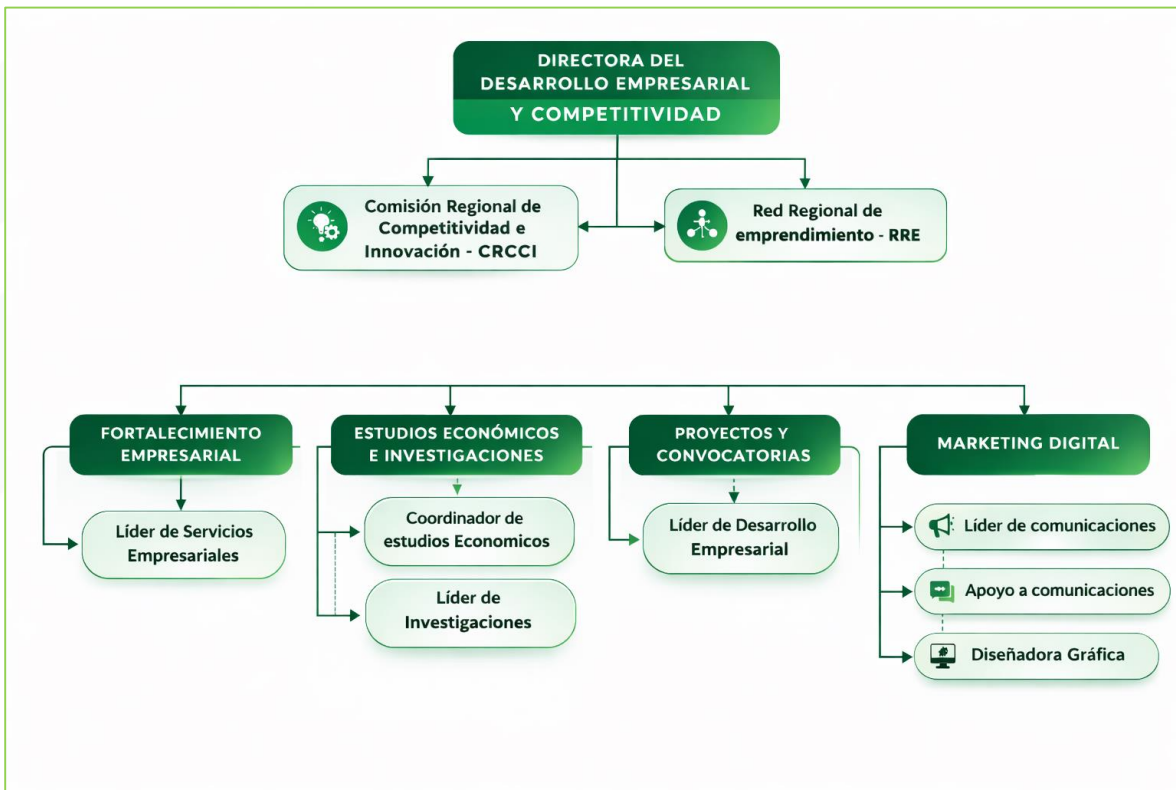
DIRECTORA DEL DESARROLLO EMPRESARIAL Y COMPETITIVIDAD

Comisión Regional de Competitividad e Innovación - CRCCI

Red Regional de emprendimiento - RRE

FORTALECIMIENTO EMPRESARIAL

Líder de Servicios Empresariales

ESTUDIOS ECONÓMICOS E INVESTIGACIONES

Coordinador de estudios Economicos

Líder de Investigaciones

PROYECTOS Y CONVOCATORIAS

Líder de Desarrollo Empresarial

MARKETING DIGITAL

Líder de comunicaciones

Apoyo a comunicaciones

Diseñadora Gráfica